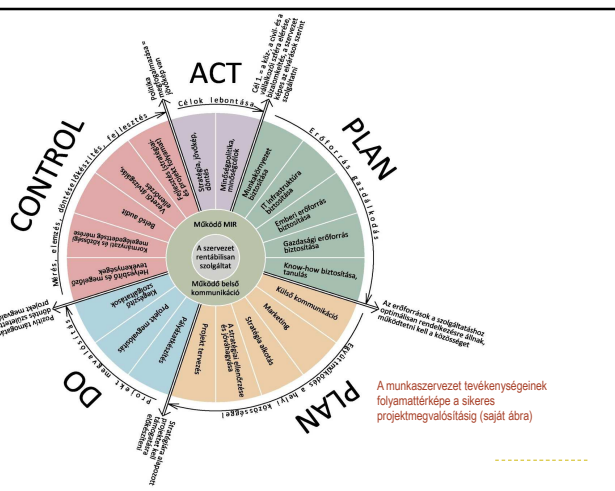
ACT

PLAN

CONTROL

DO

PLAN

Célok lebontása

Erőforrás gazdálkodás

Együttműködés a helyi közösséggel

Projekt megvalósítás

Mérés, elemzés, döntéselőkészítés, fejlesztés

Cél 1 – a köz-, a civil- és a üzleti szférában a szervezet tagjai az elvárások szerint szolgáltatni

Az erőforrások a szolgáltatáshoz optimálisan rendelkezésre állnak, működtetni kell a közösséget

Stratégiába illeszkedő projektek szolgáltatások

Pozitív támogató projekt menedzsment

Politika – a szervezet önfenntartó üzemeltetése

Működő MIR

A szervezet rentábilisan szolgáltat

Működő belső kommunikáció

Stratégia, jövőkép

Minőségpolitika, minőségcélok

Munkaszervezet biztosítása

IT infrastruktúra biztosítása

Emberi erőforrás biztosítása

Gazdasági erőforrás biztosítása

Know-how biztosítása, tanulás

Külső kommunikáció

Marketing

Stratégia alkotás

A stratégiai illeszkedés és a rentabilitás

Projekt tervezés

Pályázatkészítés

Projekt megvalósítás

Szolgáltatások

Helyzetkép és megelőzés tevékenységek

Kommunikációs és közösségi megelégedettség mérése

Belső audit

Vezetői átvizsgálás

Stratégiai célok (felülvizsgálat)

A munkaszervezet tevékenységeinek folyamattérképe a sikeres projektmegvalósításig (saját ábra)